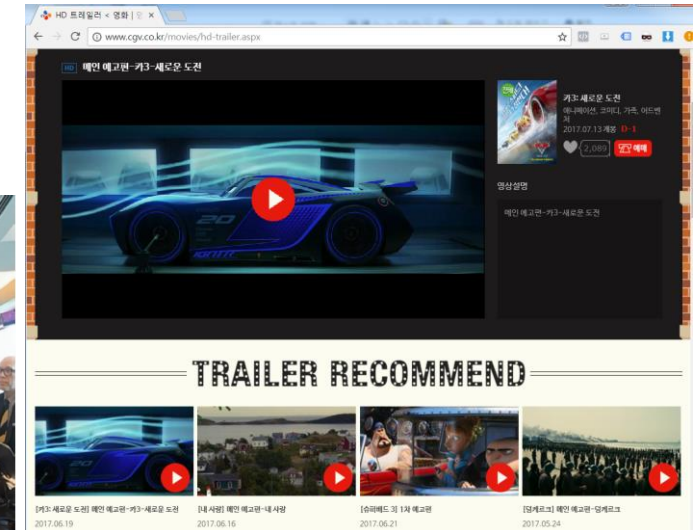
HD 트레일러 < 영화 | ×

www.cgv.co.kr/movies/hd-trailer.aspx

HD 메인 예고편-카3-새로운 도전

20

카3: 새로운 도전
애니메이션, 코미디, 가족, 어드벤처
2017.07.13 개봉 D-1
2,089 예매

영상설명
메인 예고편-카3-새로운 도전

TRAILER RECOMMEND

[카3: 새로운 도전] 메인 예고편-카3-새로운 도전
2017.06.19

[내 사랑] 메인 예고편-내 사랑
2017.06.16

[슈퍼배드 3] 1차 예고편
2017.06.21

[덩케르크] 메인 예고편-덩케르크
2017.05.24